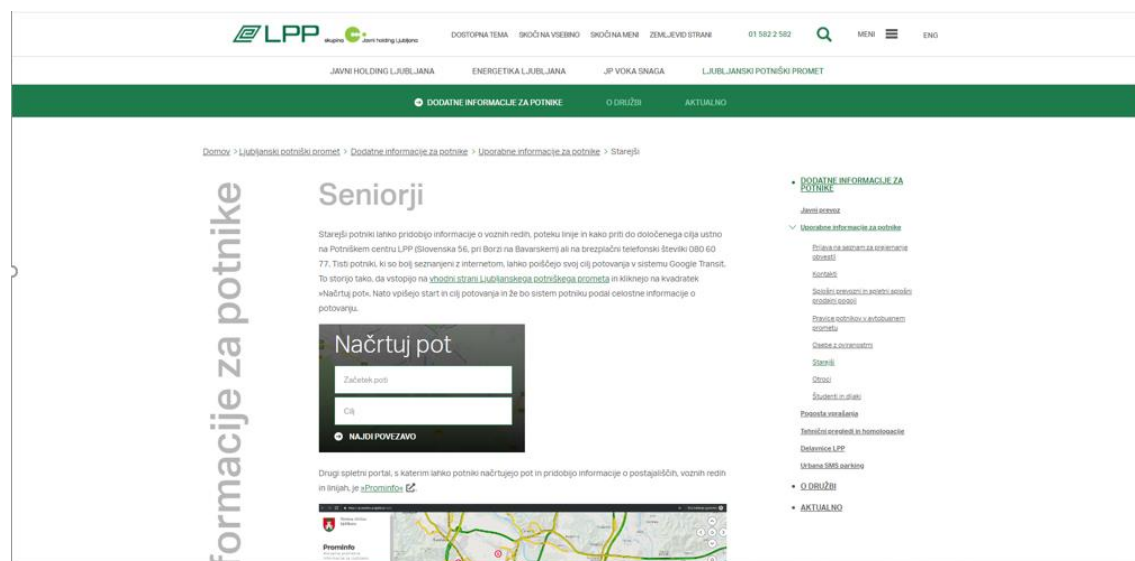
LPP skupina Javni holding Ljubljana DOSTOPNA TEMA SKOČI NA VSEBINO SKOČI NA MENI ZEMLJEVID STRANI 01 582 2 582 MENI ENG

JAVNI HOLDING LJUBLJANA ENERGETIKA LJUBLJANA JP VOKA SNAGA LJUBLJANSKI POTNIŠKI PROMET

DODATNE INFORMACIJE ZA POTNIKE O DRUŽBI AKTUALNO

Domov > Ljubljanski potniški promet > Dodatne informacije za potnike > Uporabne informacije za potnike > Starejši

formacije za potnike

Seniorji

Starejši potniki lahko pridobijo informacije o voznih redih, poteku linije in kako priti do določenega cilja ustno na Potniškem centru LPP (Slovenska 56, pri Borzi na Bavarskem) ali na brezplačni telefonski številki 080 60 77. Tisti potniki, ki so bolj seznanjeni z internetom, lahko poiščejo svoj cilj potovanja v sistemu Google Transit. To storijo tako, da vstopijo na vhodni strani Ljubljanskega potniškega prometa in kliknejo na kvadratek »Načrtuj pot«. Nato vpišejo start in cilj potovanja in že bo sistem potniku podal celostne informacije o potovanju.

Načrtuj pot

Začetek poti

Cilj

NAJDI POVEZAVO

Drugi spletni portal, s katerim lahko potniki načrtujejo pot in pridobijo informacije o postajališčih, voznih redih in linijah, je »Prominfo«.

Prominfo

DODATNE INFORMACIJE ZA POTNIKE
Javni prevoz
Uporabne informacije za potnike
Prijava na seznam za prejemanje obvestil
Kontakti
Splošni prevozni in splošni prodajni pogoji
Pravice potnikov v avtobusnem prometu
Osebe z oviranostmi
Starejši
Otroci
Študenti in dijaki
Pogosta vprašanja
Tehnični pregledi in homologacije
Delavnice LPP
Urbana SMS parking
O DRUŽBI
AKTUALNO